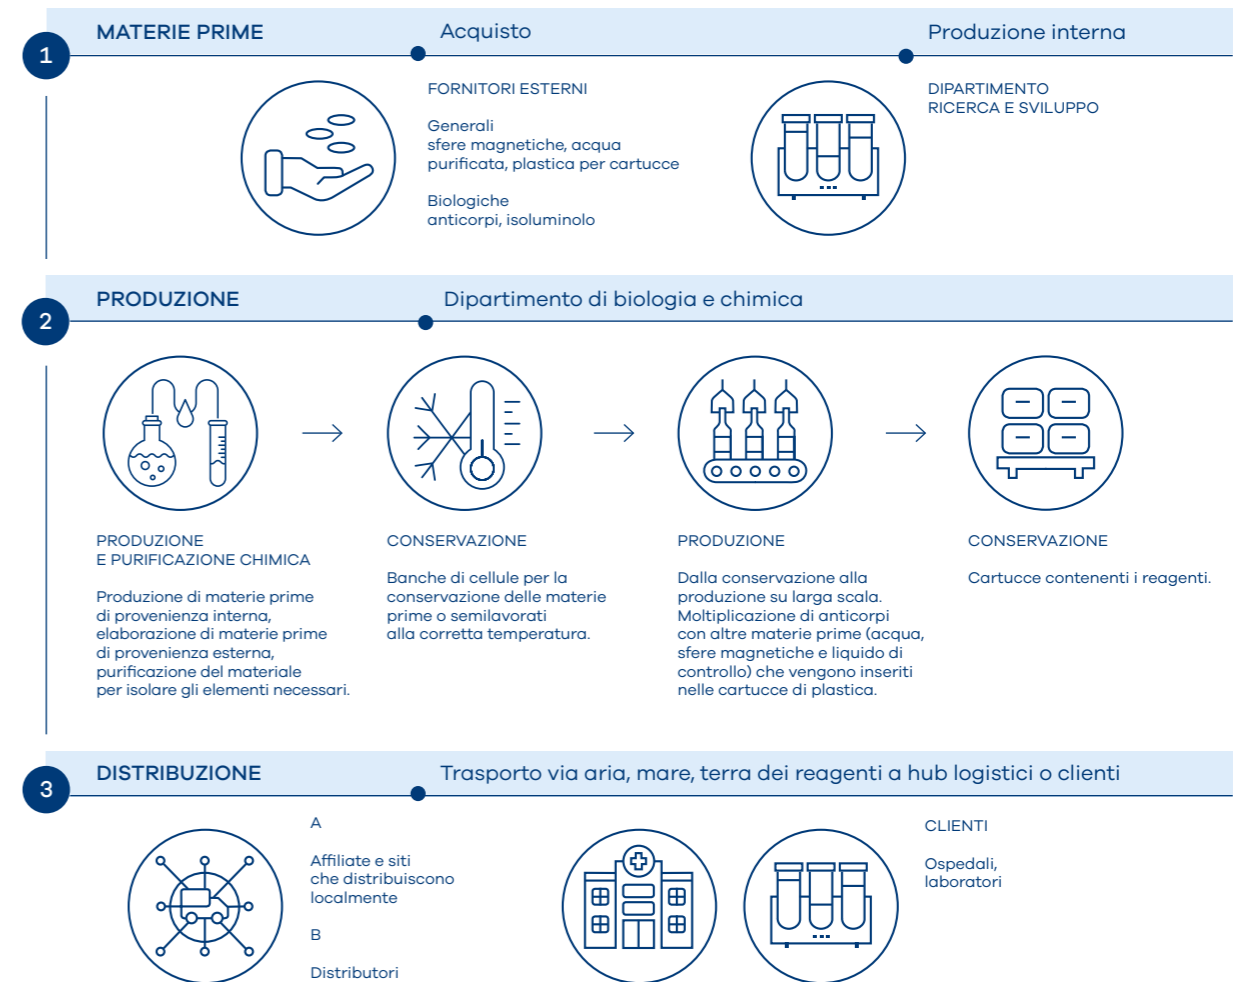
1

MATERIE PRIME

Acquisto

Produzione interna

FORNITORI ESTERNI

Generali
sfere magnetiche, acqua purificata, plastica per cartucce

Biologiche
anticorpi, isoluminolo

DIPARTIMENTO
RICERCA E SVILUPPO

2

PRODUZIONE

Dipartimento di biologia e chimica

PRODUZIONE
E PURIFICAZIONE CHIMICA

Produzione di materie prime di provenienza interna, elaborazione di materie prime di provenienza esterna, purificazione del materiale per isolare gli elementi necessari.

CONSERVAZIONE

Banche di cellule per la conservazione delle materie prime o semilavorati alla corretta temperatura.

PRODUZIONE

Dalla conservazione alla produzione su larga scala. Moltiplicazione di anticorpi con altre materie prime (acqua, sfere magnetiche e liquido di controllo) che vengono inseriti nelle cartucce di plastica.

CONSERVAZIONE

Cartucce contenenti i reagenti.

3

DISTRIBUZIONE

Trasporto via aria, mare, terra dei reagenti a hub logistici o clienti

A

Affiliate e siti che distribuiscono localmente

B

Distributori

CLIENTI

Ospedali, laboratori